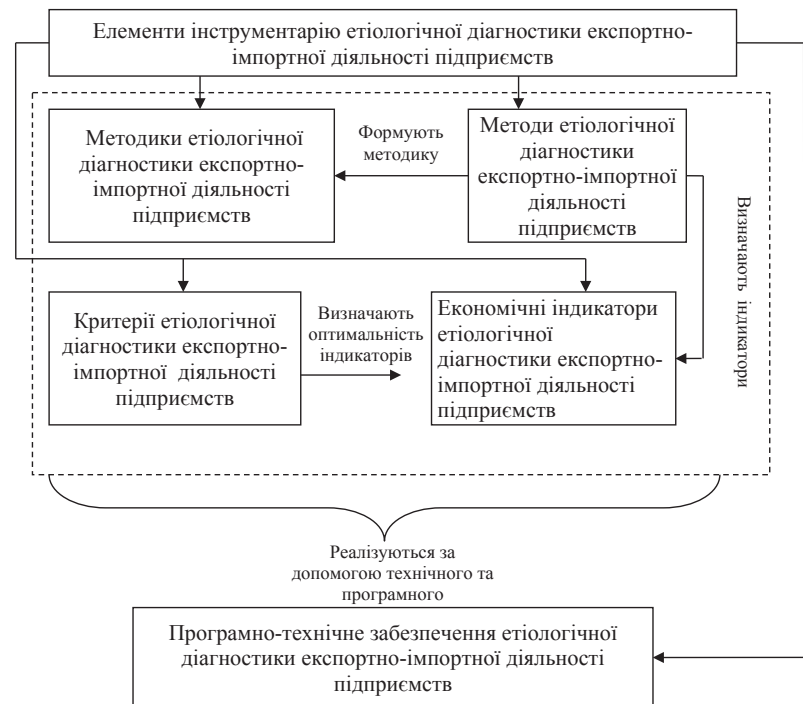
Елементи інструментарію етіологічної діагностики експортно-імпортної діяльності підприємств

Методики етіологічної діагностики експортно-імпортної діяльності підприємств

Формують методику

Методи етіологічної діагностики експортно-імпортної діяльності підприємств

Визначають індикатори

Критерії етіологічної діагностики експортно-імпортної діяльності підприємств

Визначають оптимальність індикаторів

Економічні індикатори етіологічної діагностики експортно-імпортної діяльності підприємств

Реалізуються за допомогою технічного та програмного

Програмно-технічне забезпечення етіологічної діагностики експортно-імпортної діяльності підприємств